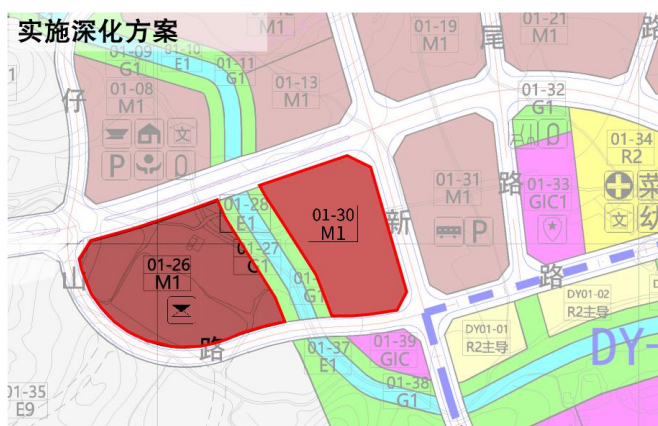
实施深化方案

M1
01-19
M1
尾
01-21
M1
路
01-09
G1
01-10
E1
01-11
G1
01-13
M1
1
仔
01-08
M1
01-32
G1
文
P
0
01-34
R2
01-31
M1
路
01-33
GIC1
菜
幼
文
01-28
E1
01-30
M1
新
P
01-27
G1
01-26
M1
山
G1
路
DY01-02
R2主导
DY01-01
R2主导
DY-
01-37
E1
01-39
GIC
01-38
G1
01-35
E9